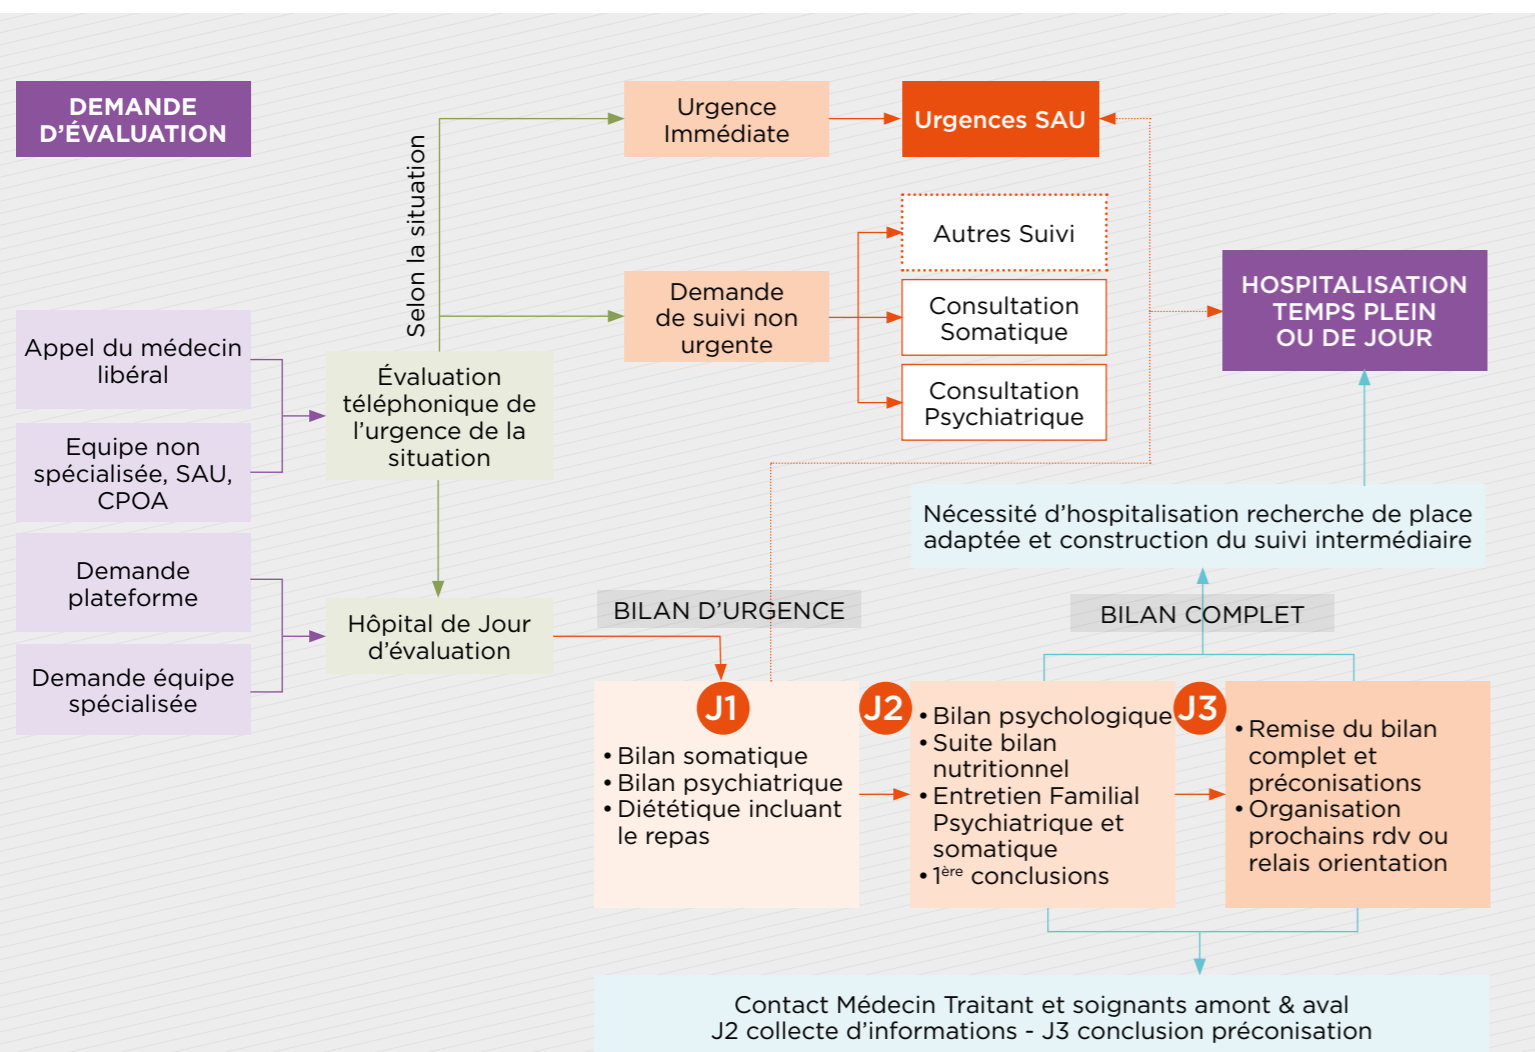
DEMANDE D'ÉVALUATION

Appel du médecin libéral

Equipe non spécialisée, SAU, CPOA

Demande plateforme

Demande équipe spécialisée

Selon la situation

Évaluation téléphonique de l'urgence de la situation

Hôpital de Jour d'évaluation

Urgence Immédiate

Urgences SAU

Demande de suivi non urgente

Autres Suivi

Consultation Somatique

Consultation Psychiatrique

HOSPITALISATION TEMPS PLEIN OU DE JOUR

Nécessité d'hospitalisation recherche de place adaptée et construction du suivi intermédiaire

BILAN D'URGENCE

BILAN COMPLET

J1
• Bilan somatique
• Bilan psychiatrique
• Diététique incluant le repas

J2
• Bilan psychologique
• Suite bilan nutritionnel
• Entretien Familial Psychiatrique et somatique
• $1^{ère}$ conclusions

J3
• Remise du bilan complet et préconisations
• Organisation prochains rdv ou relais orientation

Contact Médecin Traitant et soignants amont & aval
J2 collecte d'informations - J3 conclusion préconisation